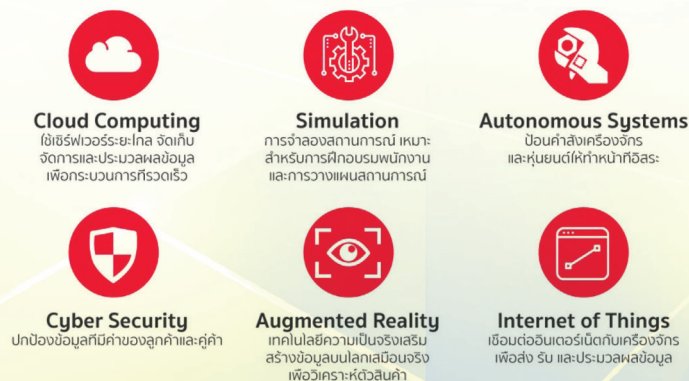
Cloud Computing
ใช้เซิร์ฟเวอร์ระยะไกล จัดเก็บ จัดการและประมวลผลข้อมูล เพื่อกระบวนการที่รวดเร็ว

Simulation
การจำลองสถานการณ์ เหมาะสำหรับการฝึกอบรมพนักงาน และการวางแผนสถานการณ์

Autonomous Systems
ป้อนคำสั่งเครื่องจักร และหุ่นยนต์ให้ทำหน้าที่อิสระ

Cyber Security
ปกป้องข้อมูลที่มีค่าของลูกค้าและคู่ค้า

Augmented Reality
เทคโนโลยีความเป็นจริงเสริม สร้างข้อมูลบนโลกเสมือนจริง เพื่อวิเคราะห์ตัวสินค้า

Internet of Things
เชื่อมต่ออินเตอร์เน็ตกับเครื่องจักร เพื่อส่ง รับ และประมวลผลข้อมูล